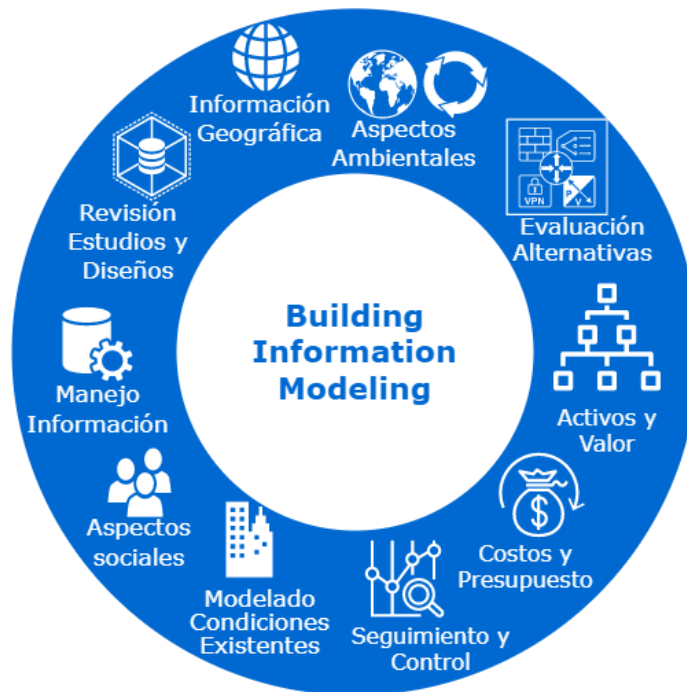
Building Information Modeling

Información Geográfica

Aspectos Ambientales

VPN

P V

Evaluación Alternativas

Activos y Valor

Costos y Presupuesto

Seguimiento y Control

Modelado Condiciones Existentes

Aspectos sociales

Manejo Información

Revisión Estudios y Diseños